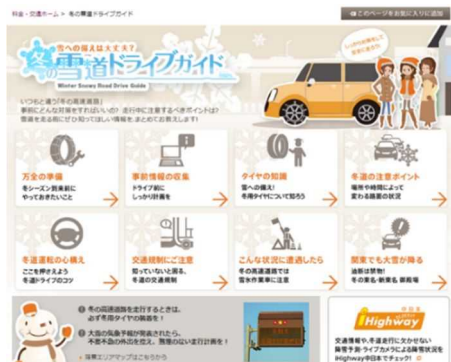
料金・交通ホーム > 冬の雪道ドライブガイド

このページをお気に入りに追加

雪への備えは大丈夫？

冬の雪道ドライブガイド

Winter Snowy Road Drive Guide

いつもと違う「冬の高速道路」
事前にどんな対策をすればいい？ 走行中に注意するべきポイントは？
雪道をお出掛けの際に知っておきたい情報をまとめてお教えします！

万全の準備
冬シーズン到来前にやっておきたいこと

事前情報の収集
ドライブ前にしっかり計画を

タイヤの知識
雪への備え！冬用タイヤについて知ろう

冬道の注意ポイント
場所や時間によって変わる路面の状況

冬道運転の心構え
ここを押さえよう冬道ドライブのコツ

交通規制にご注意
知っていないと困る、冬道の交通規制

こんな状況に遭遇したら
冬の高速道路では雪氷作業に注意！

関東でも大雪が降る
油断は禁物！その時も焦らず備えを

冬の高速道路を走行するときは、必ず冬用タイヤの装着を！

大雪の気象予報が発表されたら、不要不急の外出を控え、冬道ドライブはなるべく控えましょう！

→ 冬季エリアマップはこちらから

iHighway

交通情報や、冬道走行に欠かせない気象予報・ライブカメラによる路面状況をiHighway中日本でチェック！ 詳細